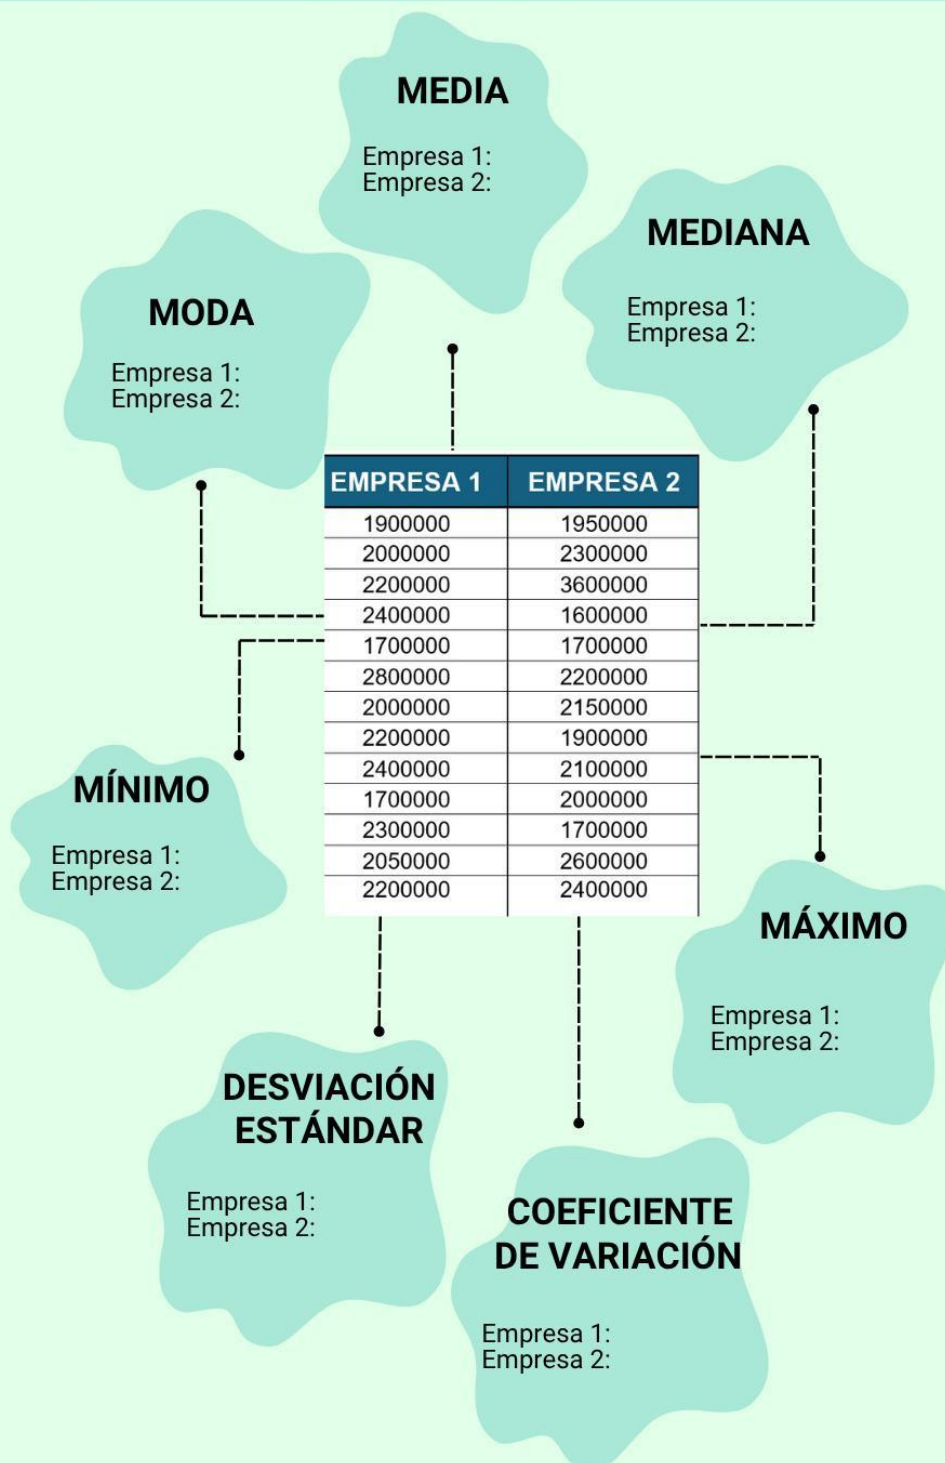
MEDIA

Empresa 1:
Empresa 2:

MEDIANA

Empresa 1:
Empresa 2:

MODA

Empresa 1:
Empresa 2:

| EMPRESA 1 | EMPRESA 2 |
|---|---|
| 1900000 | 1950000 |
| 2000000 | 2300000 |
| 2200000 | 3600000 |
| 2400000 | 1600000 |
| 1700000 | 1700000 |
| 2800000 | 2200000 |
| 2000000 | 2150000 |
| 2200000 | 1900000 |
| 2400000 | 2100000 |
| 1700000 | 2000000 |
| 2300000 | 1700000 |
| 2050000 | 2600000 |
| 2200000 | 2400000 |

MÍNIMO

Empresa 1:
Empresa 2:

MÁXIMO

Empresa 1:
Empresa 2:

DESVIACIÓN ESTÁNDAR

Empresa 1:
Empresa 2:

COEFICIENTE DE VARIACIÓN

Empresa 1:
Empresa 2: